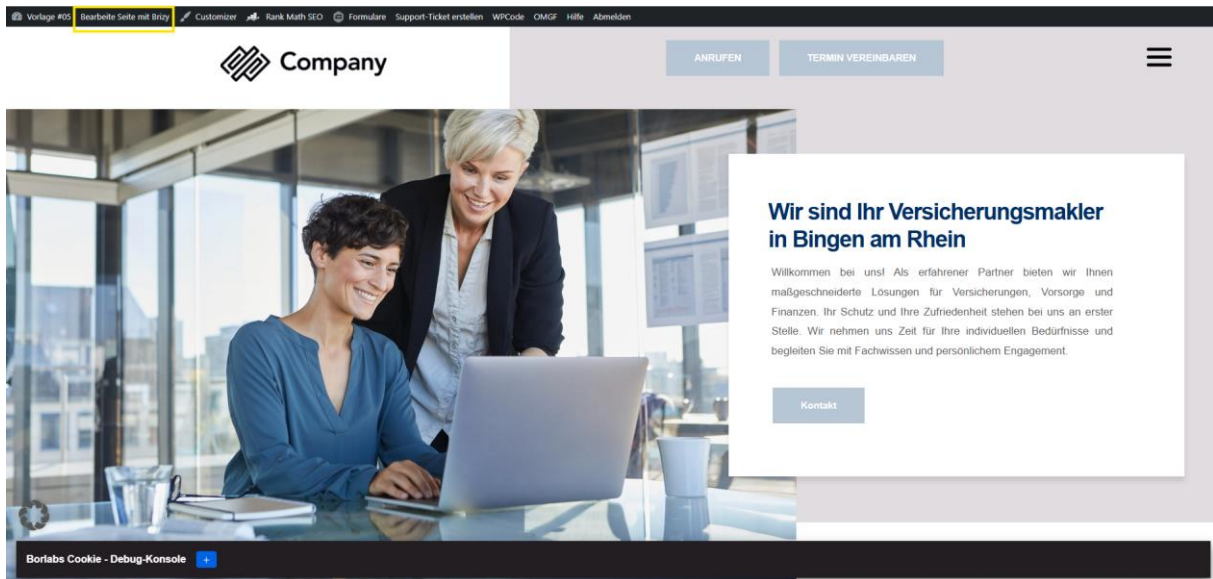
Vorlage #05 Bearbeite Seite mit Brizy Customizer Rank Math SEO Formulare Support-Ticket erstellen WPCode OMGF Hilfe Abmelden

Company

ANRUFEN

TERMIN VEREINBAREN

Wir sind Ihr Versicherungsmakler in Bingen am Rhein

Willkommen bei uns! Als erfahrener Partner bieten wir Ihnen maßgeschneiderte Lösungen für Versicherungen, Vorsorge und Finanzen. Ihr Schutz und Ihre Zufriedenheit stehen bei uns an erster Stelle. Wir nehmen uns Zeit für Ihre individuellen Bedürfnisse und begleiten Sie mit Fachwissen und persönlichem Engagement.

Kontakt

Borlabs Cookie - Debug-Konsole +